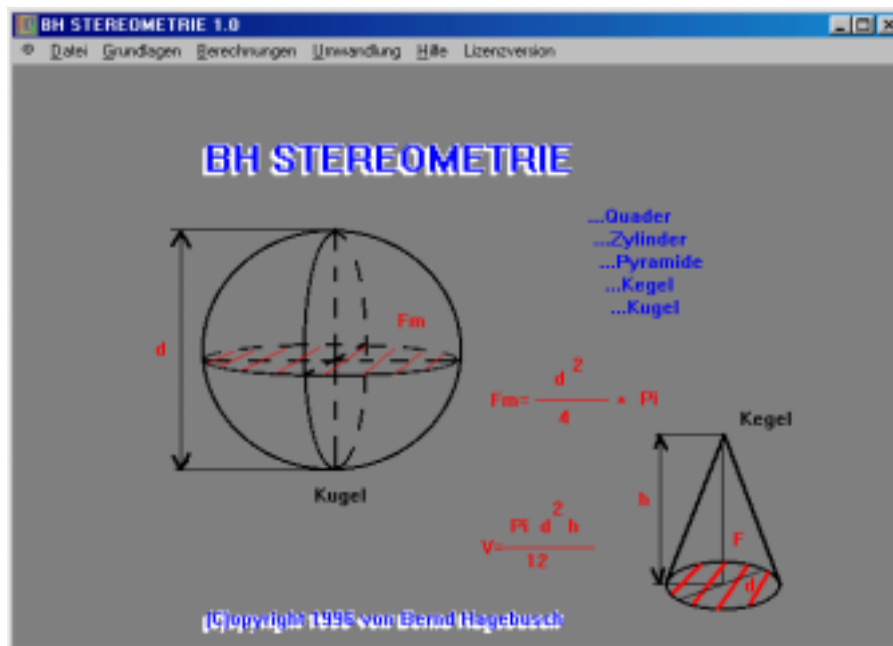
BH STEREOMETRIE 1.0

Datei Grundlagen Berechnungen Umwandlung Hilfe Lizenzversion

BH STEREOMETRIE

...Quader
...Zylinder
...Pyramide
...Kegel
...Kugel

d

Fm

Kugel

$Fm= \frac{d^2}{4} * Pi$

Kegel

h

F

d

$V= \frac{Pi \ d^2 \ h}{12}$

(C)opyright 1996 von Bernd Hagebusch